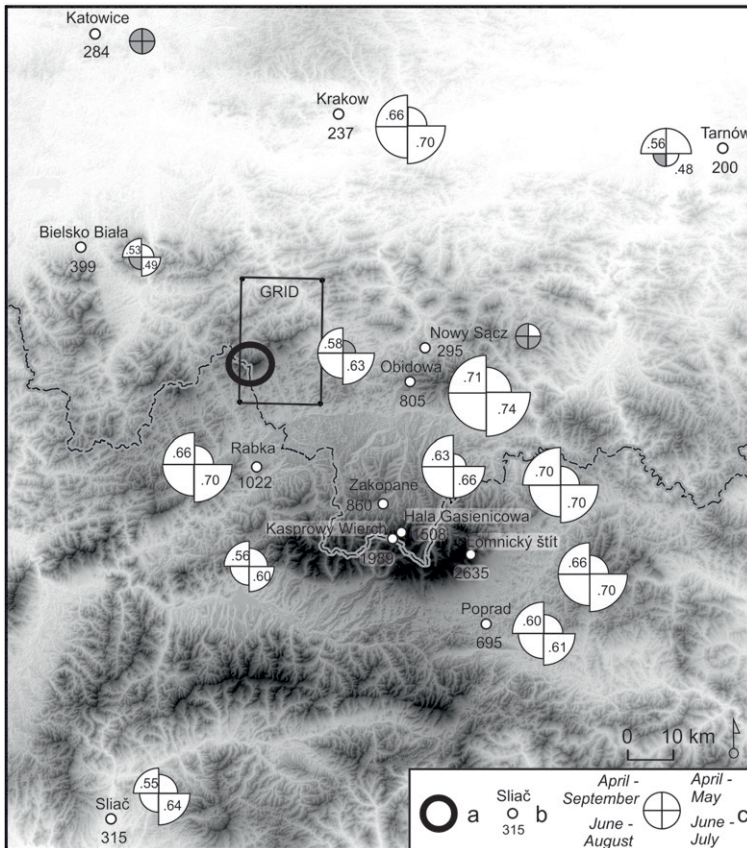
Katowice
284

Krakow
237
.66
.70

.56
.48
Tarnów
200

Bielsko Biała
399
.53
.49

GRID

.58
.63

Nowy Sącz
295

Obidowa
805
.71
.74

.66
.70
Rabka
1022

.63
.66
Zakopane
860

.70
.70

Kasprowy Wierch
1989
Hala Gasienicowa
1508
Lomnický štít
2635

.56
.60

.66
.70

Poprad
695
.60
.61

0 10 km

.55
.64
Sliač
315

a
Sliač
315
b
April - September
June - August
April - May
June - July
c